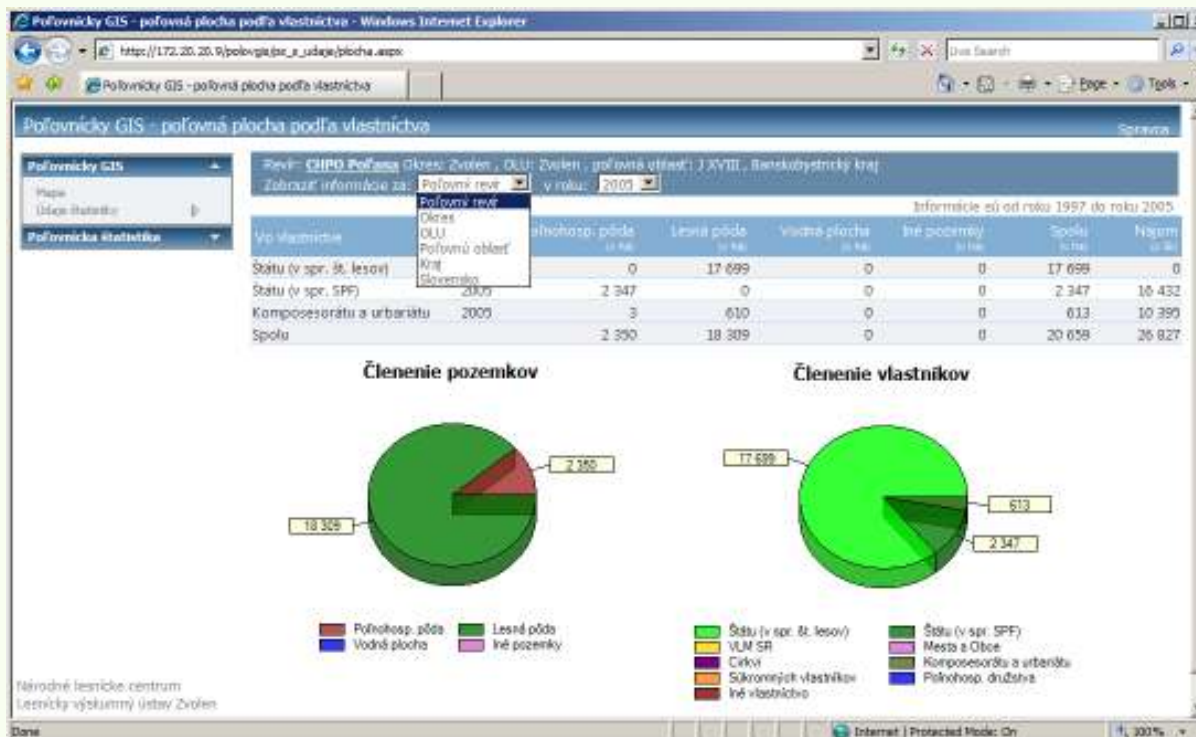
Poľovnícky GIS - poľovná plocha podľa vlastníctva - Windows Internet Explorer

https://172.20.20.9/polovgis/pz_a_udaje/plocha.aspx

Live Search

Poľovnícky GIS - poľovná plocha podľa vlastníctva

Page · Tools ·

Poľovnícky GIS - poľovná plocha podľa vlastníctva

Správca

Poľovnícky GIS
Mapa
Údaje štatistiky
Poľovnícka štatistika

Revír: CHPO Poľana Okres: Zvolen , OLÚ: Zvolen , poľovná oblasť: J XVIII , Banskobystrický kraj
Zobraziť informácie za: Poľovný revír v roku: 2005

Poľovný revír
Okres
OLÚ
Poľovná oblasť
Kraj
Slovensko

Informácie sú od roku 1997 do roku 2005

| Vo vlastníctve | | Poľnohosp. pôda (v ha) | Lesná pôda (v ha) | Vodná plocha (v ha) | Iné pozemky (v ha) | Spolu (v ha) | Nájom (v Sk) |
|---|---|---|---|---|---|---|---|
| Štátu (v spr. št. lesov) | | 0 | 17 699 | 0 | 0 | 17 699 | 0 |
| Štátu (v spr. SPF) | 2005 | 2 347 | 0 | 0 | 0 | 2 347 | 16 432 |
| Komposesorátu a urbariátu | 2005 | 3 | 610 | 0 | 0 | 613 | 10 395 |
| Spolu | | 2 350 | 18 309 | 0 | 0 | 20 659 | 26 827 |

Členenie pozemkov

2 350
18 309

Poľnohosp. pôda
Lesná pôda
Vodná plocha
Iné pozemky

Členenie vlastníkov

17 699
613
2 347

Štátu (v spr. št. lesov)
Štátu (v spr. SPF)
VLM SR
Mestá a Obce
Cirkvi
Komposesorátu a urbariátu
Súkromných vlastníkov
Poľnohosp. družstva
Iné vlastníctvo

Národné lesnícke centrum
Lesnícky výskumný ústav Zvolen

Done

Internet | Protected Mode: On

100%